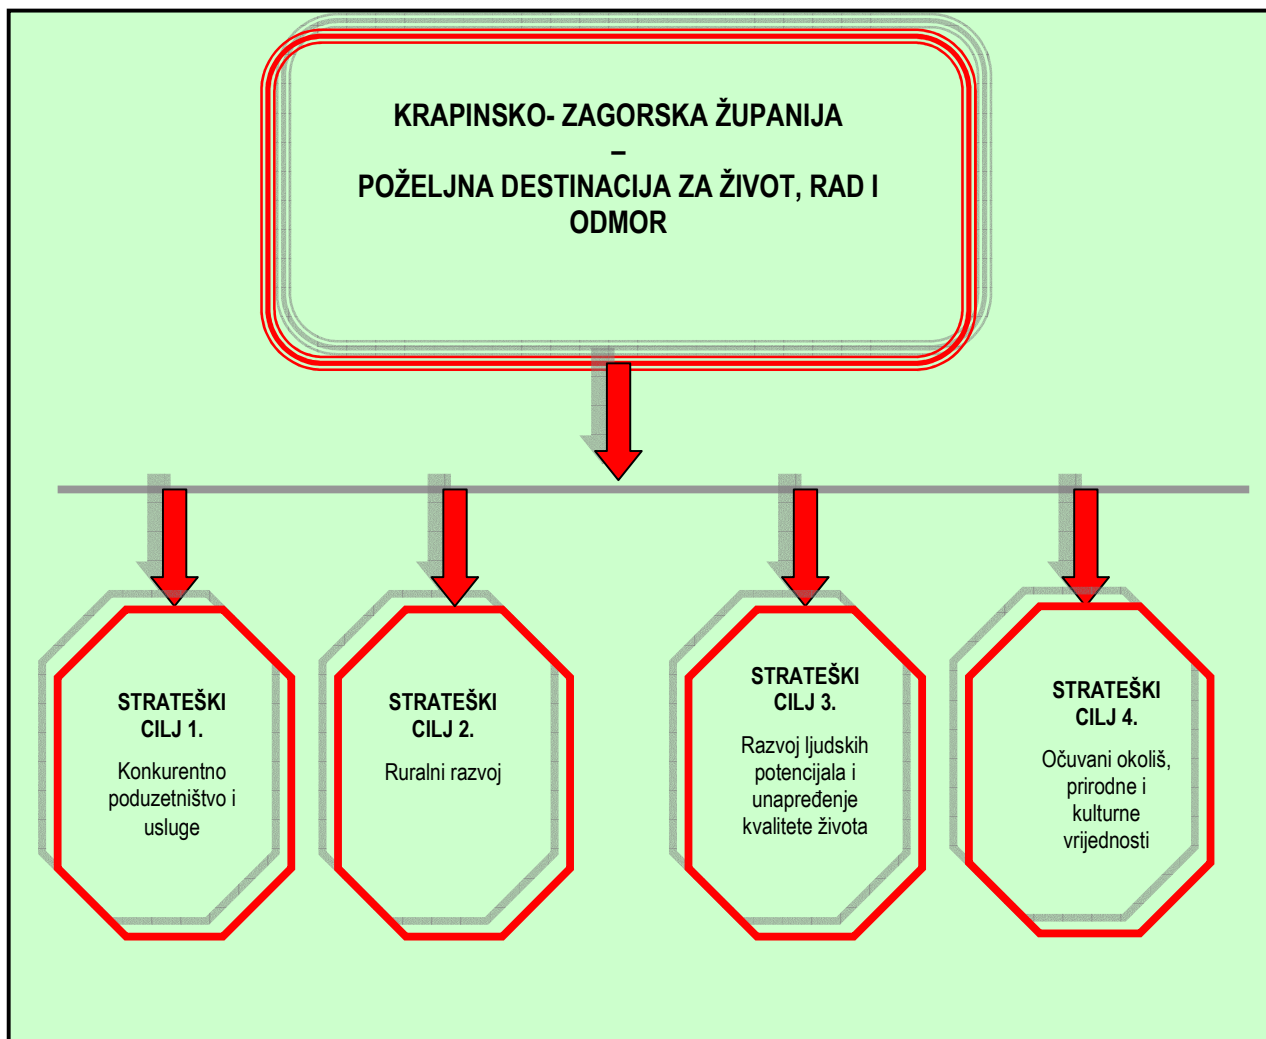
KRAPINSKO- ZAGORSKA ŽUPANIJA
–
POŽELJNA DESTINACIJA ZA ŽIVOT, RAD I ODMOR

STRATEŠKI CILJ 1.
Konkurentno poduzetništvo i usluge

STRATEŠKI CILJ 2.
Ruralni razvoj

STRATEŠKI CILJ 3.
Razvoj ljudskih potencijala i unapređenje kvalitete života

STRATEŠKI CILJ 4.
Očuvani okoliš, prirodne i kulturne vrijednosti